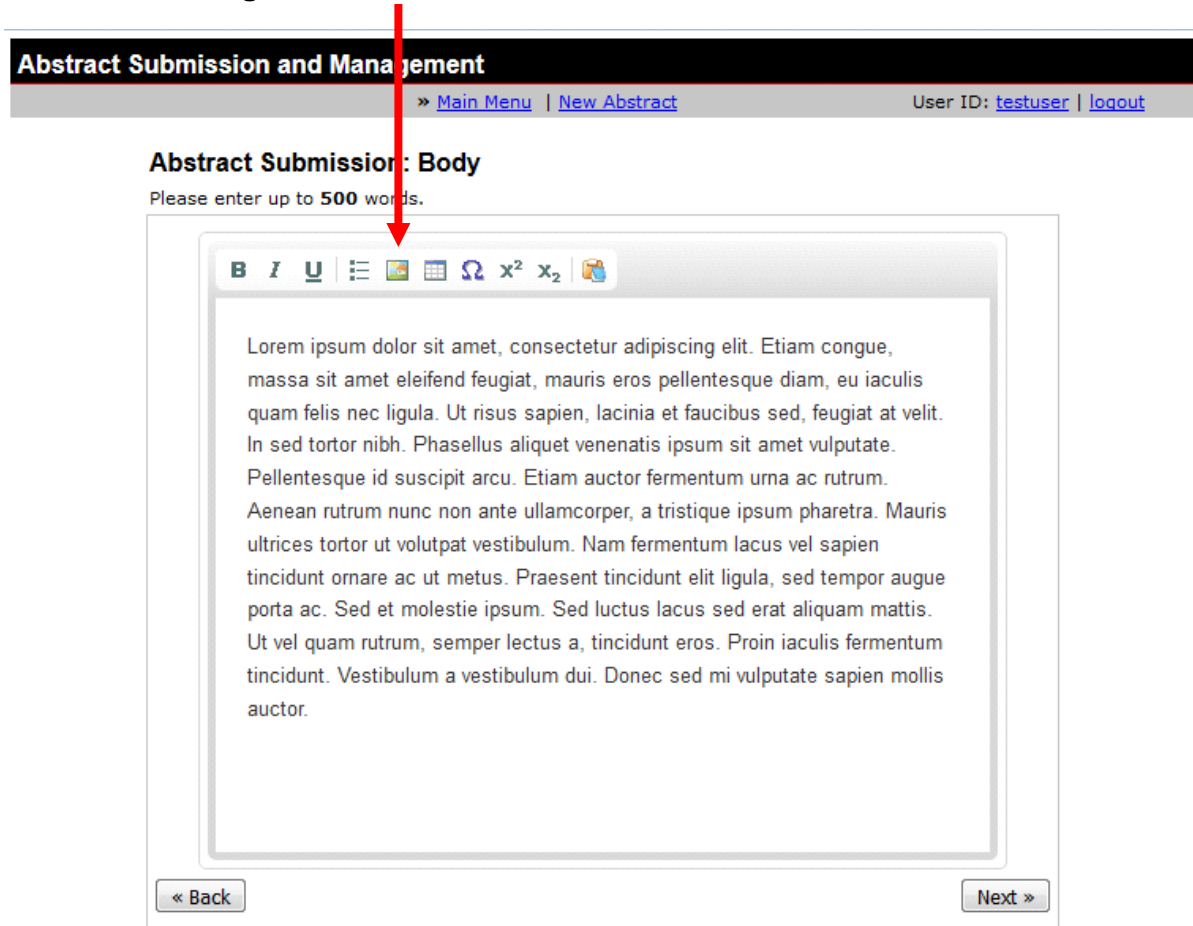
Abstract Submission and Management

» Main Menu | New Abstract

User ID: testuser | logout

Abstract Submission: Body

Please enter up to **500** words.

B I U Ω $x^2$ $x_2$

Lorem ipsum dolor sit amet, consectetur adipiscing elit. Etiam congue, massa sit amet eleifend feugiat, mauris eros pellentesque diam, eu iaculis quam felis nec ligula. Ut risus sapien, lacinia et faucibus sed, feugiat at velit. In sed tortor nibh. Phasellus aliquet venenatis ipsum sit amet vulputate. Pellentesque id suscipit arcu. Etiam auctor fermentum urna ac rutrum. Aenean rutrum nunc non ante ullamcorper, a tristique ipsum pharetra. Mauris ultrices tortor ut volutpat vestibulum. Nam fermentum lacus vel sapien tincidunt ornare ac ut metus. Praesent tincidunt elit ligula, sed tempor augue porta ac. Sed et molestie ipsum. Sed luctus lacus sed erat aliquam mattis. Ut vel quam rutrum, semper lectus a, tincidunt eros. Proin iaculis fermentum tincidunt. Vestibulum a vestibulum dui. Donec sed mi vulputate sapien mollis auctor.

« Back

Next »